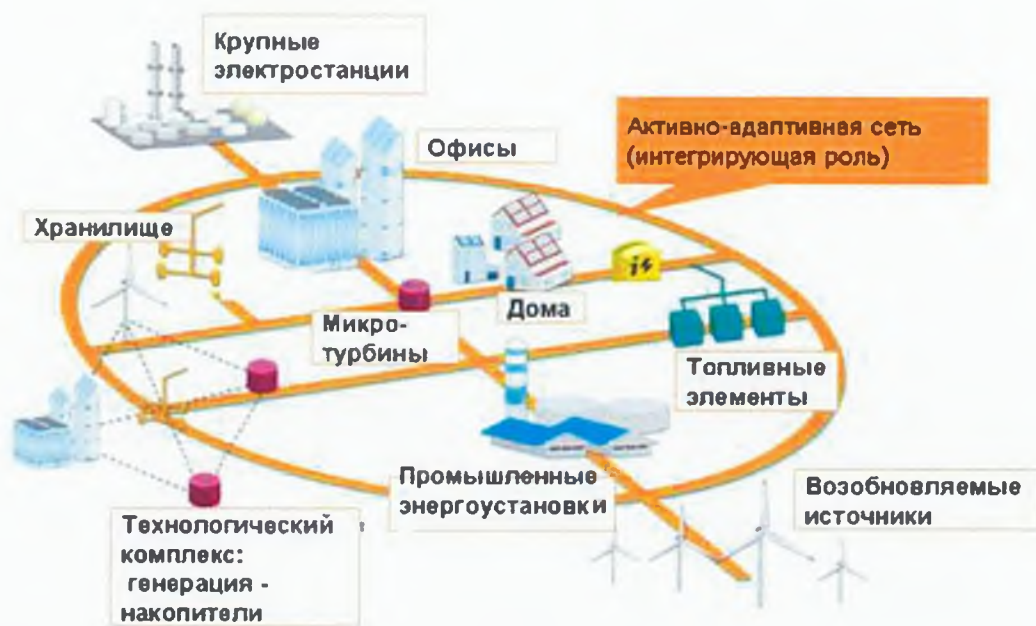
Крупные электростанции

Офисы

Активно-адаптивная сеть (интегрирующая роль)

Хранилище

Дома

Микро-турбины

Топливные элементы

Промышленные энергоустановки

Возобновляемые источники

Технологический комплекс: генерация - накопители